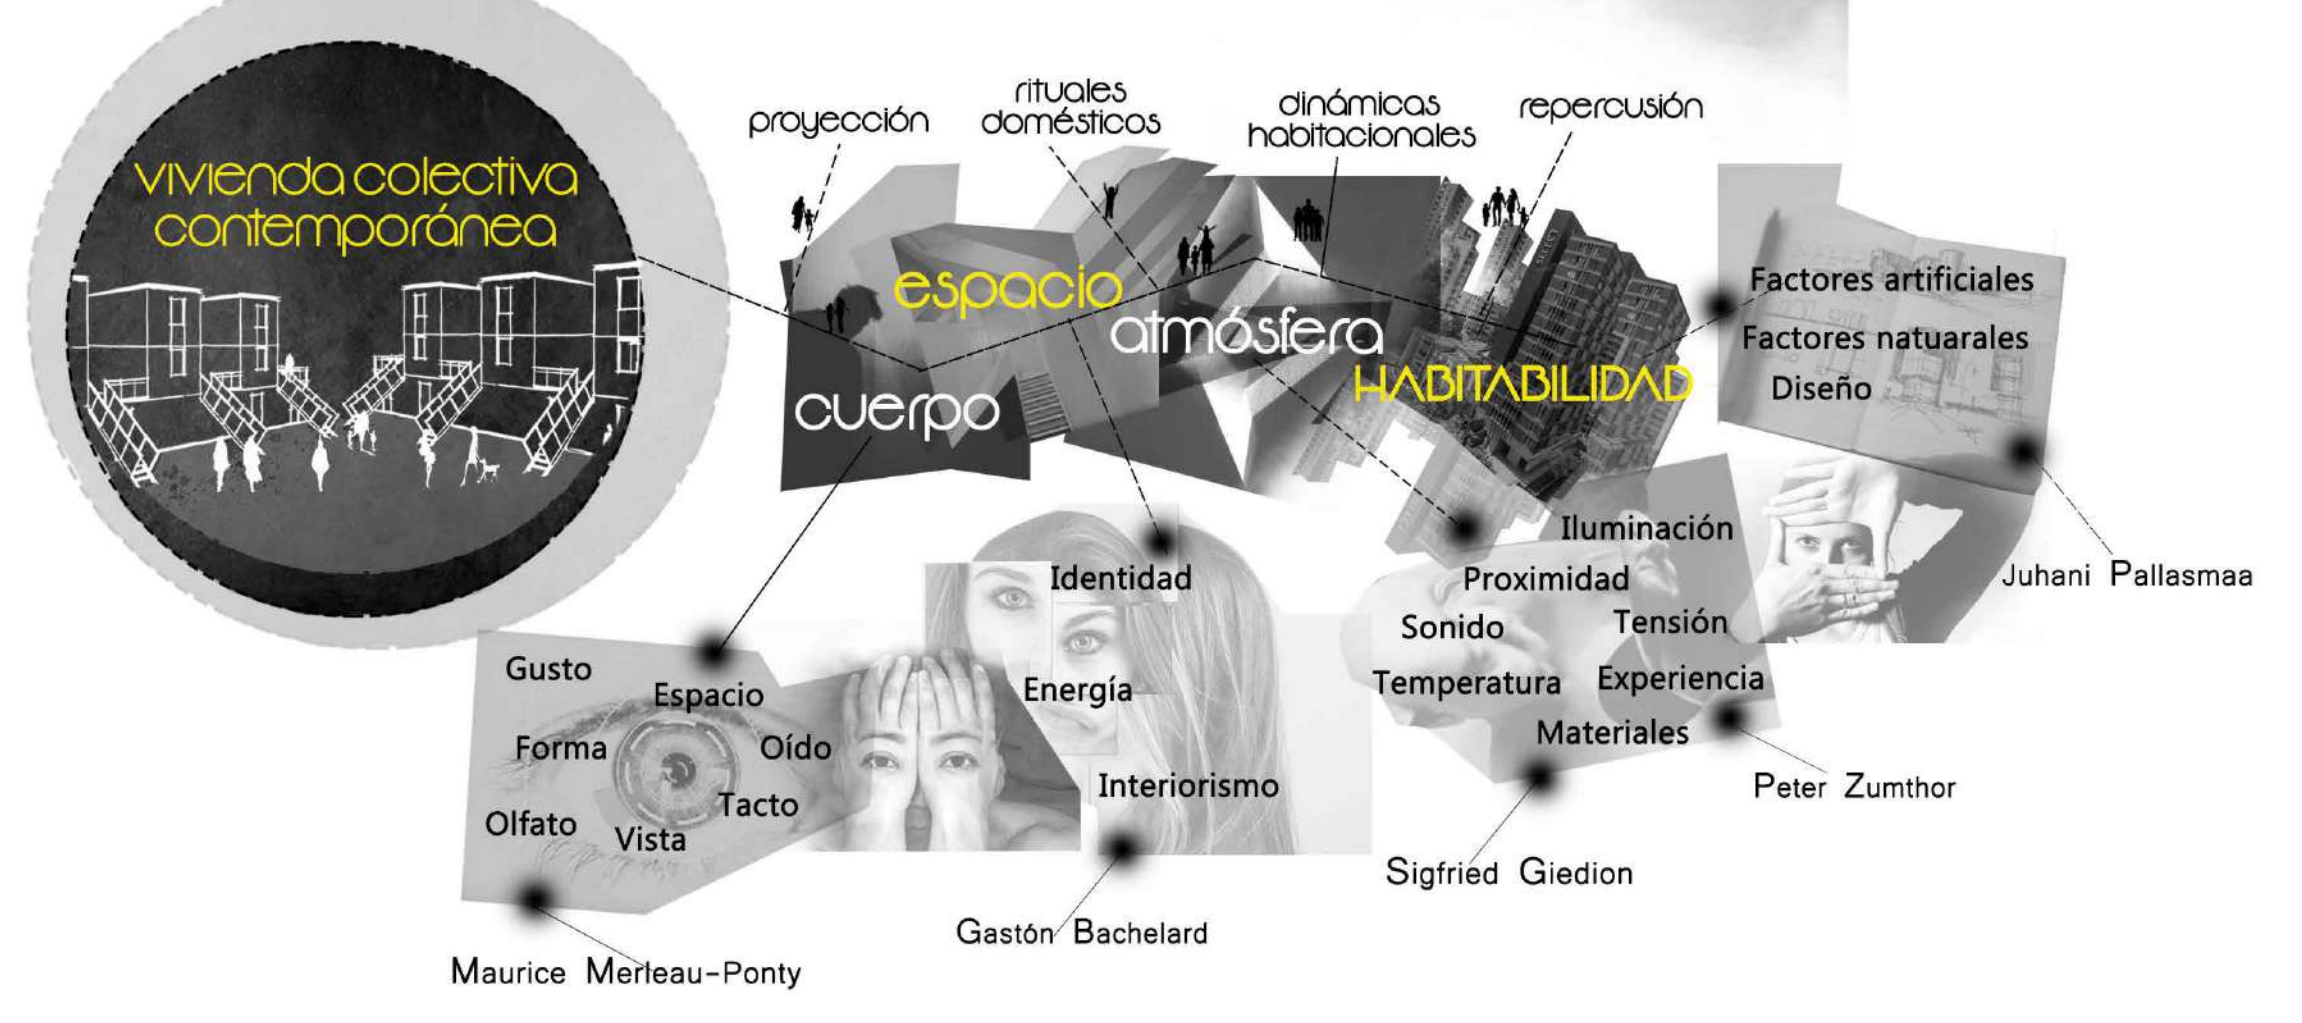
vivienda colectiva contemporánea

proyección

rituales domésticos

dinámicas habitacionales

repercusión

espacio

atmósfera

HABITABILIDAD

cuerpo

Factores artificiales

Factores natuarales

Diseño

Iluminación

Proximidad

Sonido

Tensión

Temperatura

Experiencia

Materiales

Juhani Pallasmaa

Peter Zumthor

Sigfried Giedion

Identidad

Energía

Interiorismo

Gastón Bachelard

Gusto

Espacio

Forma

Oído

Tacto

Olfato

Vista

Maurice Merleau-Ponty